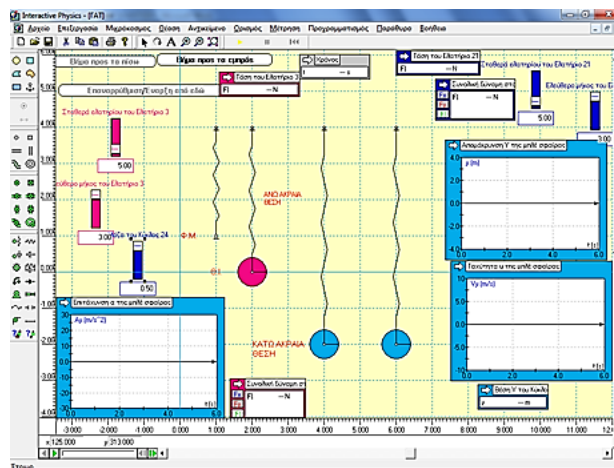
Interactive Physics - [FAT]

Αρχείο Επεξεργασία Μορφοποίηση Θέαση Αντικείμενο Ορισμός Μέτρηση Προγραμματισμός Παράθυρο Βοήθεια

Βήμα προς τα πίσω

Βήμα προς τα εμπρός

Επαναρρύθμιση/Έναρξη επί ελέ

Χρόνος

--- s

Τάση του Ελατηρίου 3

Fl --- N

Τάση του Ελατηρίου 21

Fl --- N

Συνολική δύναμη στ

Fl --- N

Σταθερά ελατηρίου του Ελατηρίου 21

5.00

Ελεύθερο μήκος του Ε

Σταθερά ελατηρίου του Ελατηρίου 3

5.00

Ελεύθερο μήκος του Ελατηρίου 3

3.00

Ακτίνα του Κύκλου 24

0.50

Φ.Μ.

ΑΝΩ ΑΚΡΑΙΑ ΘΕΣΗ

ΚΑΤΩ ΑΚΡΑΙΑ ΘΕΣΗ

Απομάκρυνση Υ της μπάλ σφαίρας

y (m)

t (s)

Ταχύτητα υ της μπάλ σφαίρας

Vy (m/s)

t (s)

Επιτάχυνση α της μπάλ σφαίρας

Ay (m/s^2)

t (s)

Συνολική δύναμη στ

Fl --- N

Θέση Υ του Κύκλο

y --- m

5.000 4.000 3.000 2.000 1.000 0.000 -1.000 -2.000 -3.000 -4.000

-3.000 -2.000 -1.000 0.000 1.000 2.000 3.000 4.000 5.000 6.000 7.000 8.000 9.000 10.000 11.000 12.000

x 125.000 y 313.000

Έτοιμο